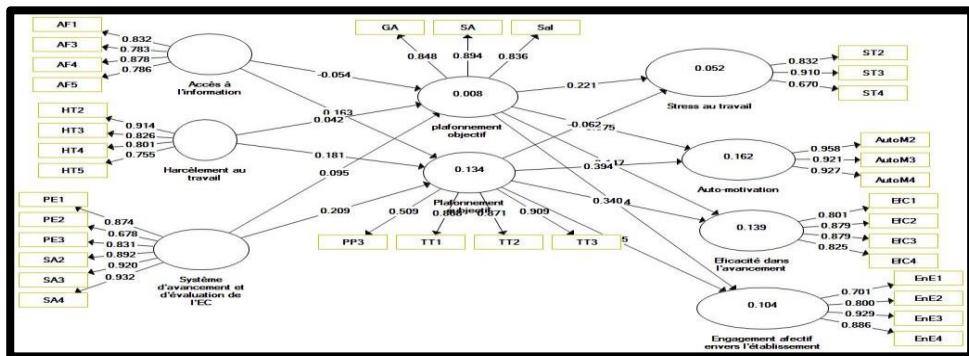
AF1
AF3
AF4
AF5
0.832
0.783
0.878
0.786
Accès à l'information

GA
SA
Sal
0.848
0.894
0.836

HT2
HT3
HT4
HT5
0.914
0.826
0.801
0.755
Harcèlement au travail

-0.054
0.163
0.042
0.181
0.095
0.209

0.008
plafonnement objectif

0.221
-0.062
0.275

0.052
Stress au travail
0.832
0.910
0.670
ST2
ST3
ST4

0.134
Plafonnement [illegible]
0.394
-0.117
0.340
0.4
0.5

0.162
Auto-motivation
0.958
0.921
0.927
AutoM2
AutoM3
AutoM4

PE1
PE2
PE3
SA2
SA3
SA4
0.874
0.678
0.831
0.892
0.920
0.932
Système d'avancement et d'évaluation de l'EC

0.509
0.866
0.871
0.909
PP3
TT1
TT2
TT3

0.139
Efficacité dans l'avancement
0.801
0.879
0.879
0.825
EfC1
EfC2
EfC3
EfC4

0.104
Engagement afectif envers l'établissement
0.701
0.800
0.929
0.886
EnE1
EnE2
EnE3
EnE4